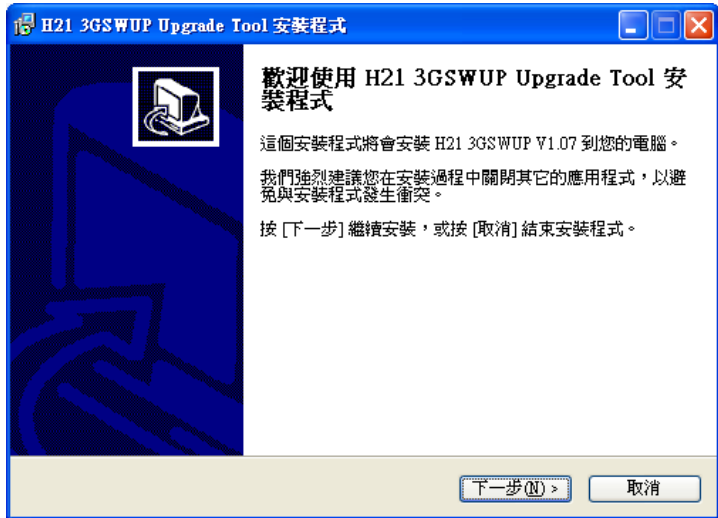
H21 3GSWUP Upgrade Tool 安裝程式

歡迎使用 H21 3GSWUP Upgrade Tool 安裝程式

這個安裝程式將會安裝 H21 3GSWUP V1.07 到您的電腦。

我們強烈建議您在安裝過程中關閉其它的應用程式，以避免與安裝程式發生衝突。

按 [下一步] 繼續安裝，或按 [取消] 結束安裝程式。

下一步(N) >

取消